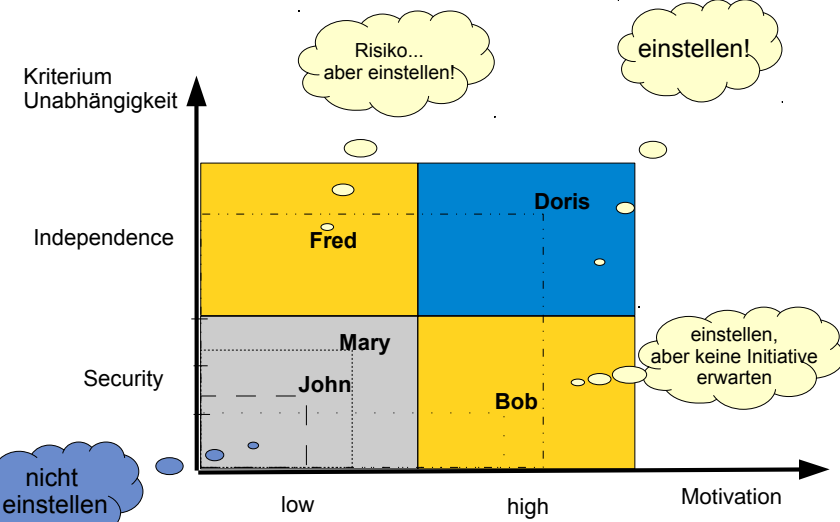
Risiko...
aber einstellen!

einstellen!

Kriterium
Unabhängigkeit

Independence

Security

Fred

Doris

Mary

John

Bob

einstellen,
aber keine Initiative
erwarten

nicht
einstellen

low

high

Motivation